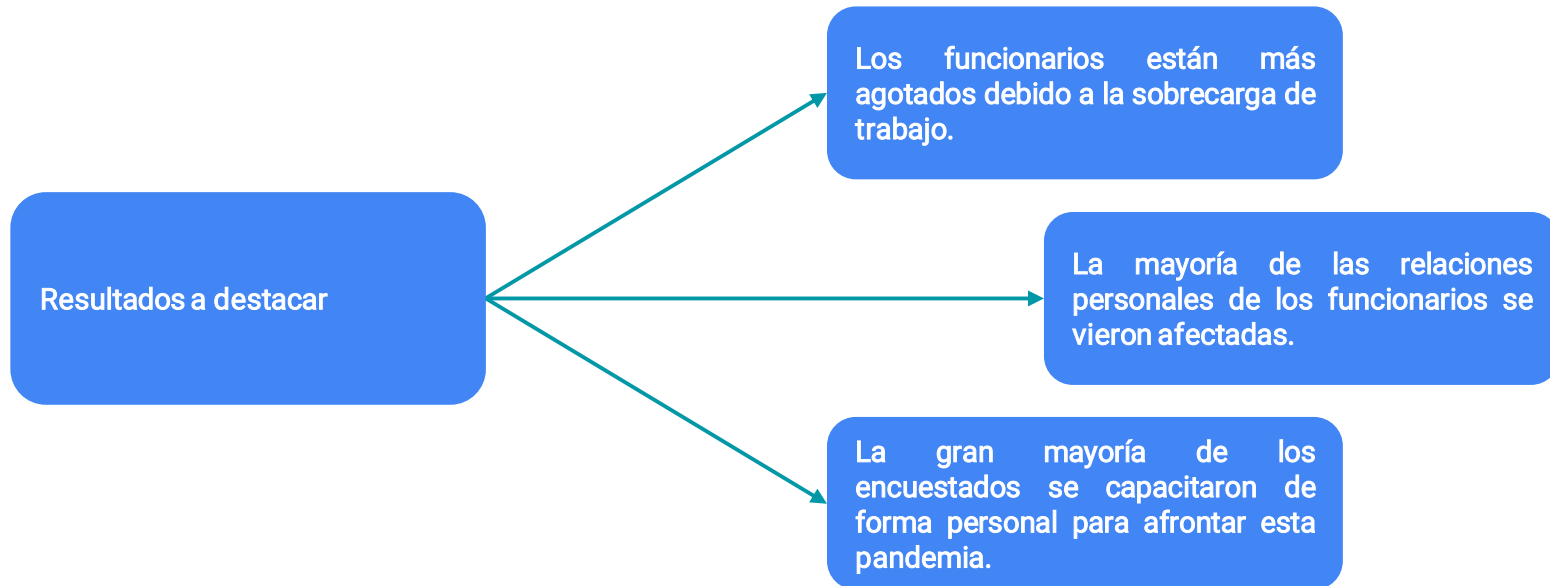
Resultados a destacar

Los funcionarios están más agotados debido a la sobrecarga de trabajo.

La mayoría de las relaciones personales de los funcionarios se vieron afectadas.

La gran mayoría de los encuestados se capacitaron de forma personal para afrontar esta pandemia.